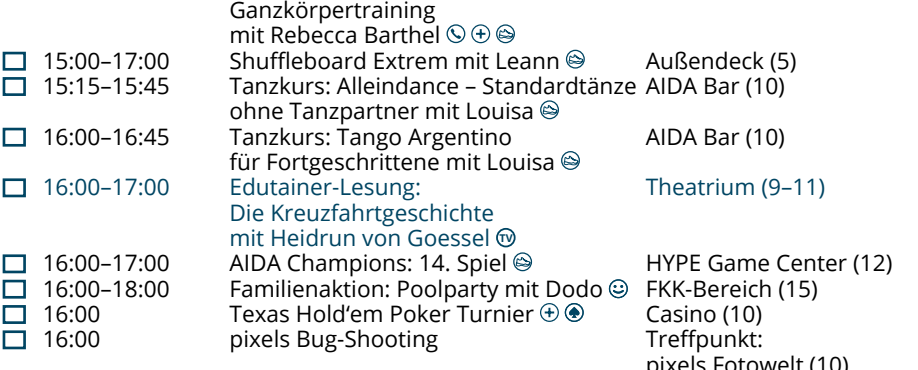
Ganzkörpertraining mit Rebecca Barthel

☐ 15:00–17:00 Shuffleboard Extrem mit Leann Außendeck (5)
☐ 15:15–15:45 Tanzkurs: Alleindance – Standardtänze ohne Tanzpartner mit Louisa AIDA Bar (10)
☐ 16:00–16:45 Tanzkurs: Tango Argentino für Fortgeschrittene mit Louisa AIDA Bar (10)
☐ 16:00–17:00 Edutainer-Lesung: Die Kreuzfahrtgeschichte mit Heidrun von Goessel Theatrium (9–11)
☐ 16:00–17:00 AIDA Champions: 14. Spiel HYPE Game Center (12)
☐ 16:00–18:00 Familienaktion: Poolparty mit Dodo FKK-Bereich (15)
☐ 16:00 Texas Hold'em Poker Turnier Casino (10)
☐ 16:00 pixels Bug-Shooting Treffpunkt: pixels Fotowelt (10)